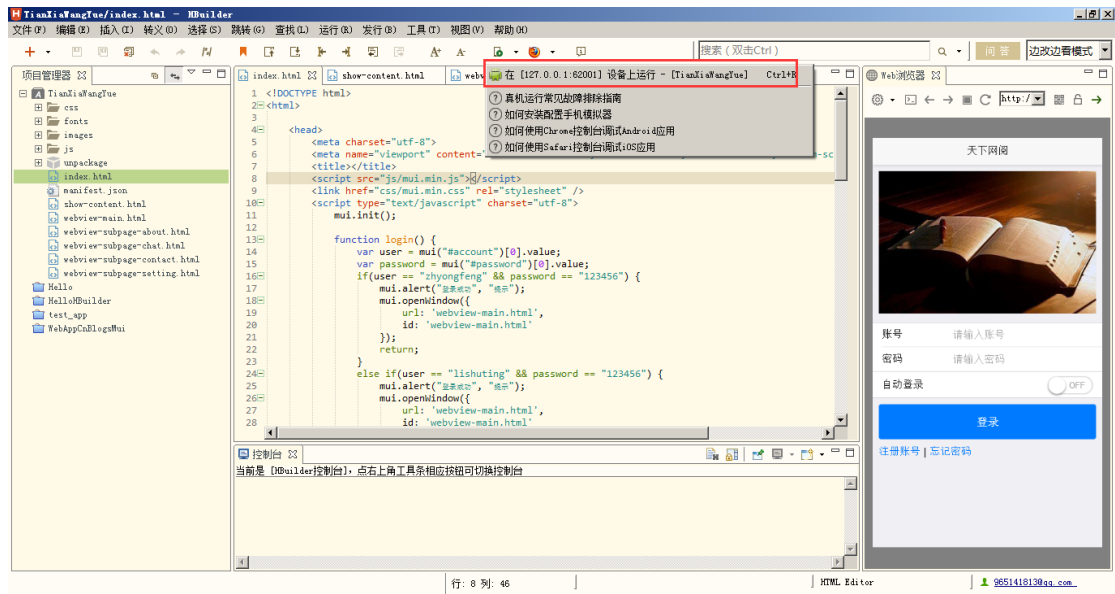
TianXiaWangYue/index.html - HBuilder

文件(F) 编辑(E) 插入(I) 转义(O) 选择(S) 跳转(G) 查找(L) 运行(R) 发行(B) 工具(T) 视图(V) 帮助(H)

搜索（双击Ctrl） 问答 边改边看模式

项目管理器

TianXiaWangYue
css
fonts
images
js
unpackage
index.html
manifest.json
show-content.html
webview-main.html
webview-subpage-about.html
webview-subpage-chat.html
webview-subpage-contact.html
webview-subpage-setting.html
Hello
HelloHBuilder
test_app
WebAppCnBlogsMui

index.html show-content.html webv

在 [127.0.0.1:62001] 设备上运行 - [TianXiaWangYue] Ctrl+R
真机运行常见故障排除指南
如何安装配置手机模拟器
如何使用Chrome控制台调试Android应用
如何使用Safari控制台调试iOS应用

1 <!DOCTYPE html>
2 <html>
3
4 <head>
5 <meta charset="utf-8">
6 <meta name="viewport" content=" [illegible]-sc
7 <title></title>
8 <script src="js/mui.min.js"></script>
9 <link href="css/mui.min.css" rel="stylesheet" />
10 <script type="text/javascript" charset="utf-8">
11 mui.init();
12
13 function login() {
14 var user = mui("#account")[0].value;
15 var password = mui("#password")[0].value;
16 if(user == "zhyongfeng" && password == "123456") {
17 mui.alert("登录成功", "提示");
18 mui.openWindow({
19 url: 'webview-main.html',
20 id: 'webview-main.html'
21 });
22 return;
23 }
24 else if(user == "lishuting" && password == "123456") {
25 mui.alert("登录成功", "提示");
26 mui.openWindow({
27 url: 'webview-main.html',
28 id: 'webview-main.html'

Web浏览器

http:/

天下网阅

账号 请输入账号
密码 请输入密码
自动登录 OFF
登录
注册账号 | 忘记密码

控制台
当前是 [HBuilder控制台]，点右上角工具条相应按钮可切换控制台

行: 8 列: 46
HTML Editor
965141813@qq.com